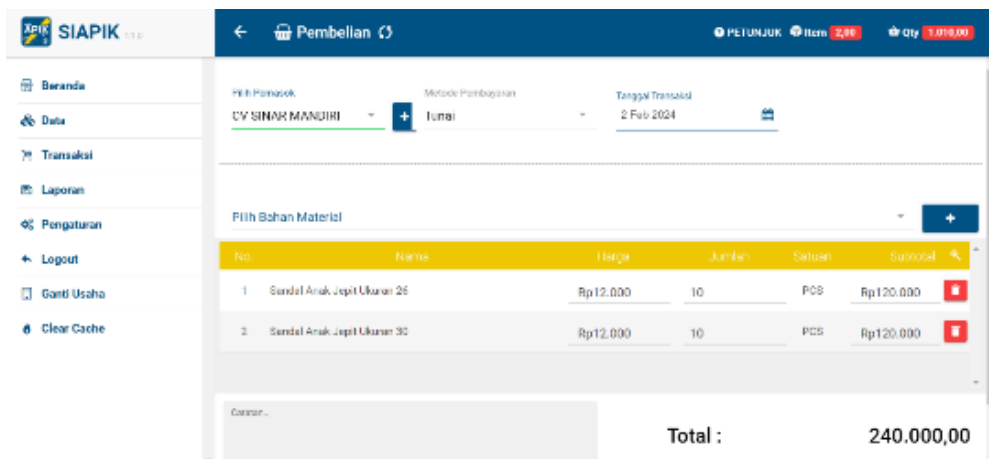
SIAPIK

Beranda
Data
Transaksi
Laporan
Pengaturan
Logout
Ganti Usaha
Clear Cache

Pembelian

PETUNJUK Item 2,00 Qty 1.010,00

Pilih Pemasok
CV SINAR MANDIRI

Metode Pembayaran
Tunai

Tanggal Transaksi
2 Feb 2024

Pilih Bahan Material

| No. | Nama | Harga | Jumlah | Satuan | Subtotal |
|---|---|---|---|---|---|
| 1 | Sendal Anak Jepit Ukuran 26 | Rp12.000 | 10 | PCS | Rp120.000 |
| 2 | Sendal Anak Jepit Ukuran 30 | Rp12.000 | 10 | PCS | Rp120.000 |

Catatan...

Total : 240.000,00